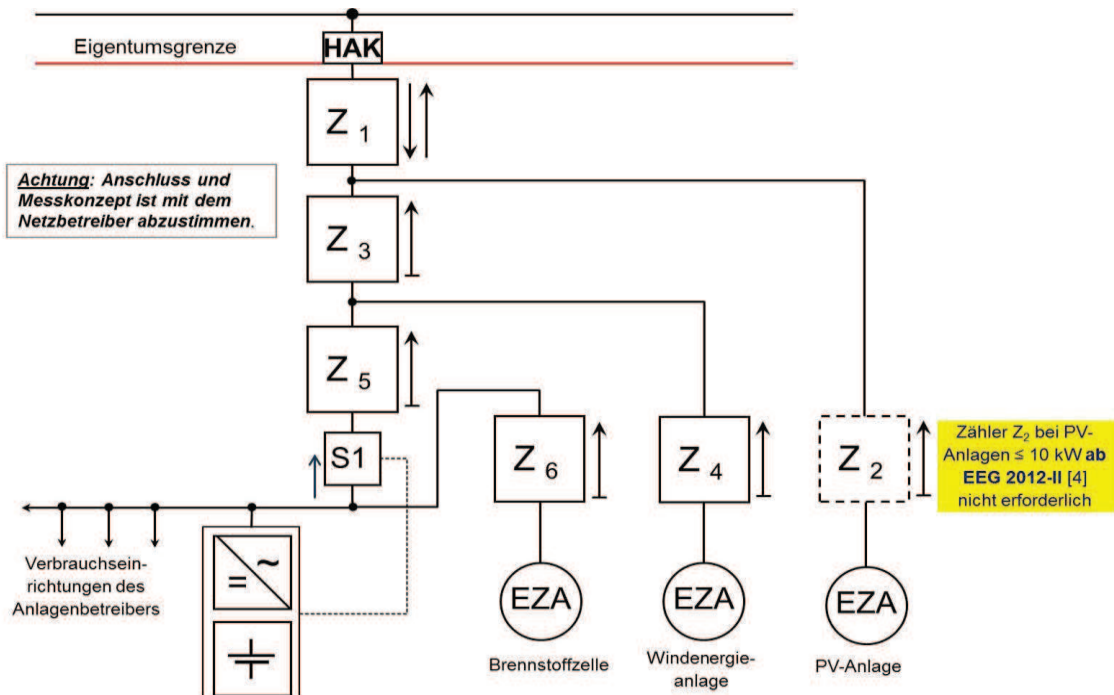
Eigentumsgrenze

HAK

$Z_1$

Achtung: Anschluss und Messkonzept ist mit dem Netzbetreiber abzustimmen.

$Z_3$

$Z_5$

S1

$Z_6$

$Z_4$

$Z_2$

Zähler $Z_2$ bei PV-Anlagen ≤ 10 kW ab EEG 2012-II [4] nicht erforderlich

=

~

Verbrauchseinrichtungen des Anlagenbetreibers

EZA

EZA

EZA

Brennstoffzelle

Windenergieanlage

PV-Anlage